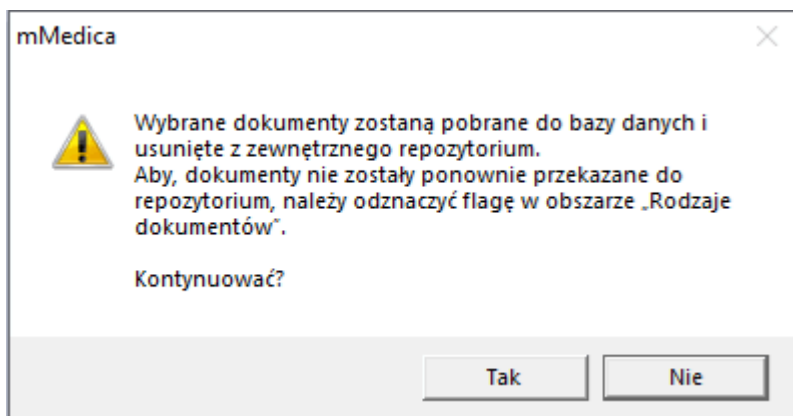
mMedica

Wybrane dokumenty zostaną pobrane do bazy danych i usunięte z zewnętrznego repozytorium.
Aby, dokumenty nie zostały ponownie przekazane do repozytorium, należy odznaczyć flagę w obszarze „Rodzaje dokumentów".

Kontynuować?

Tak

Nie